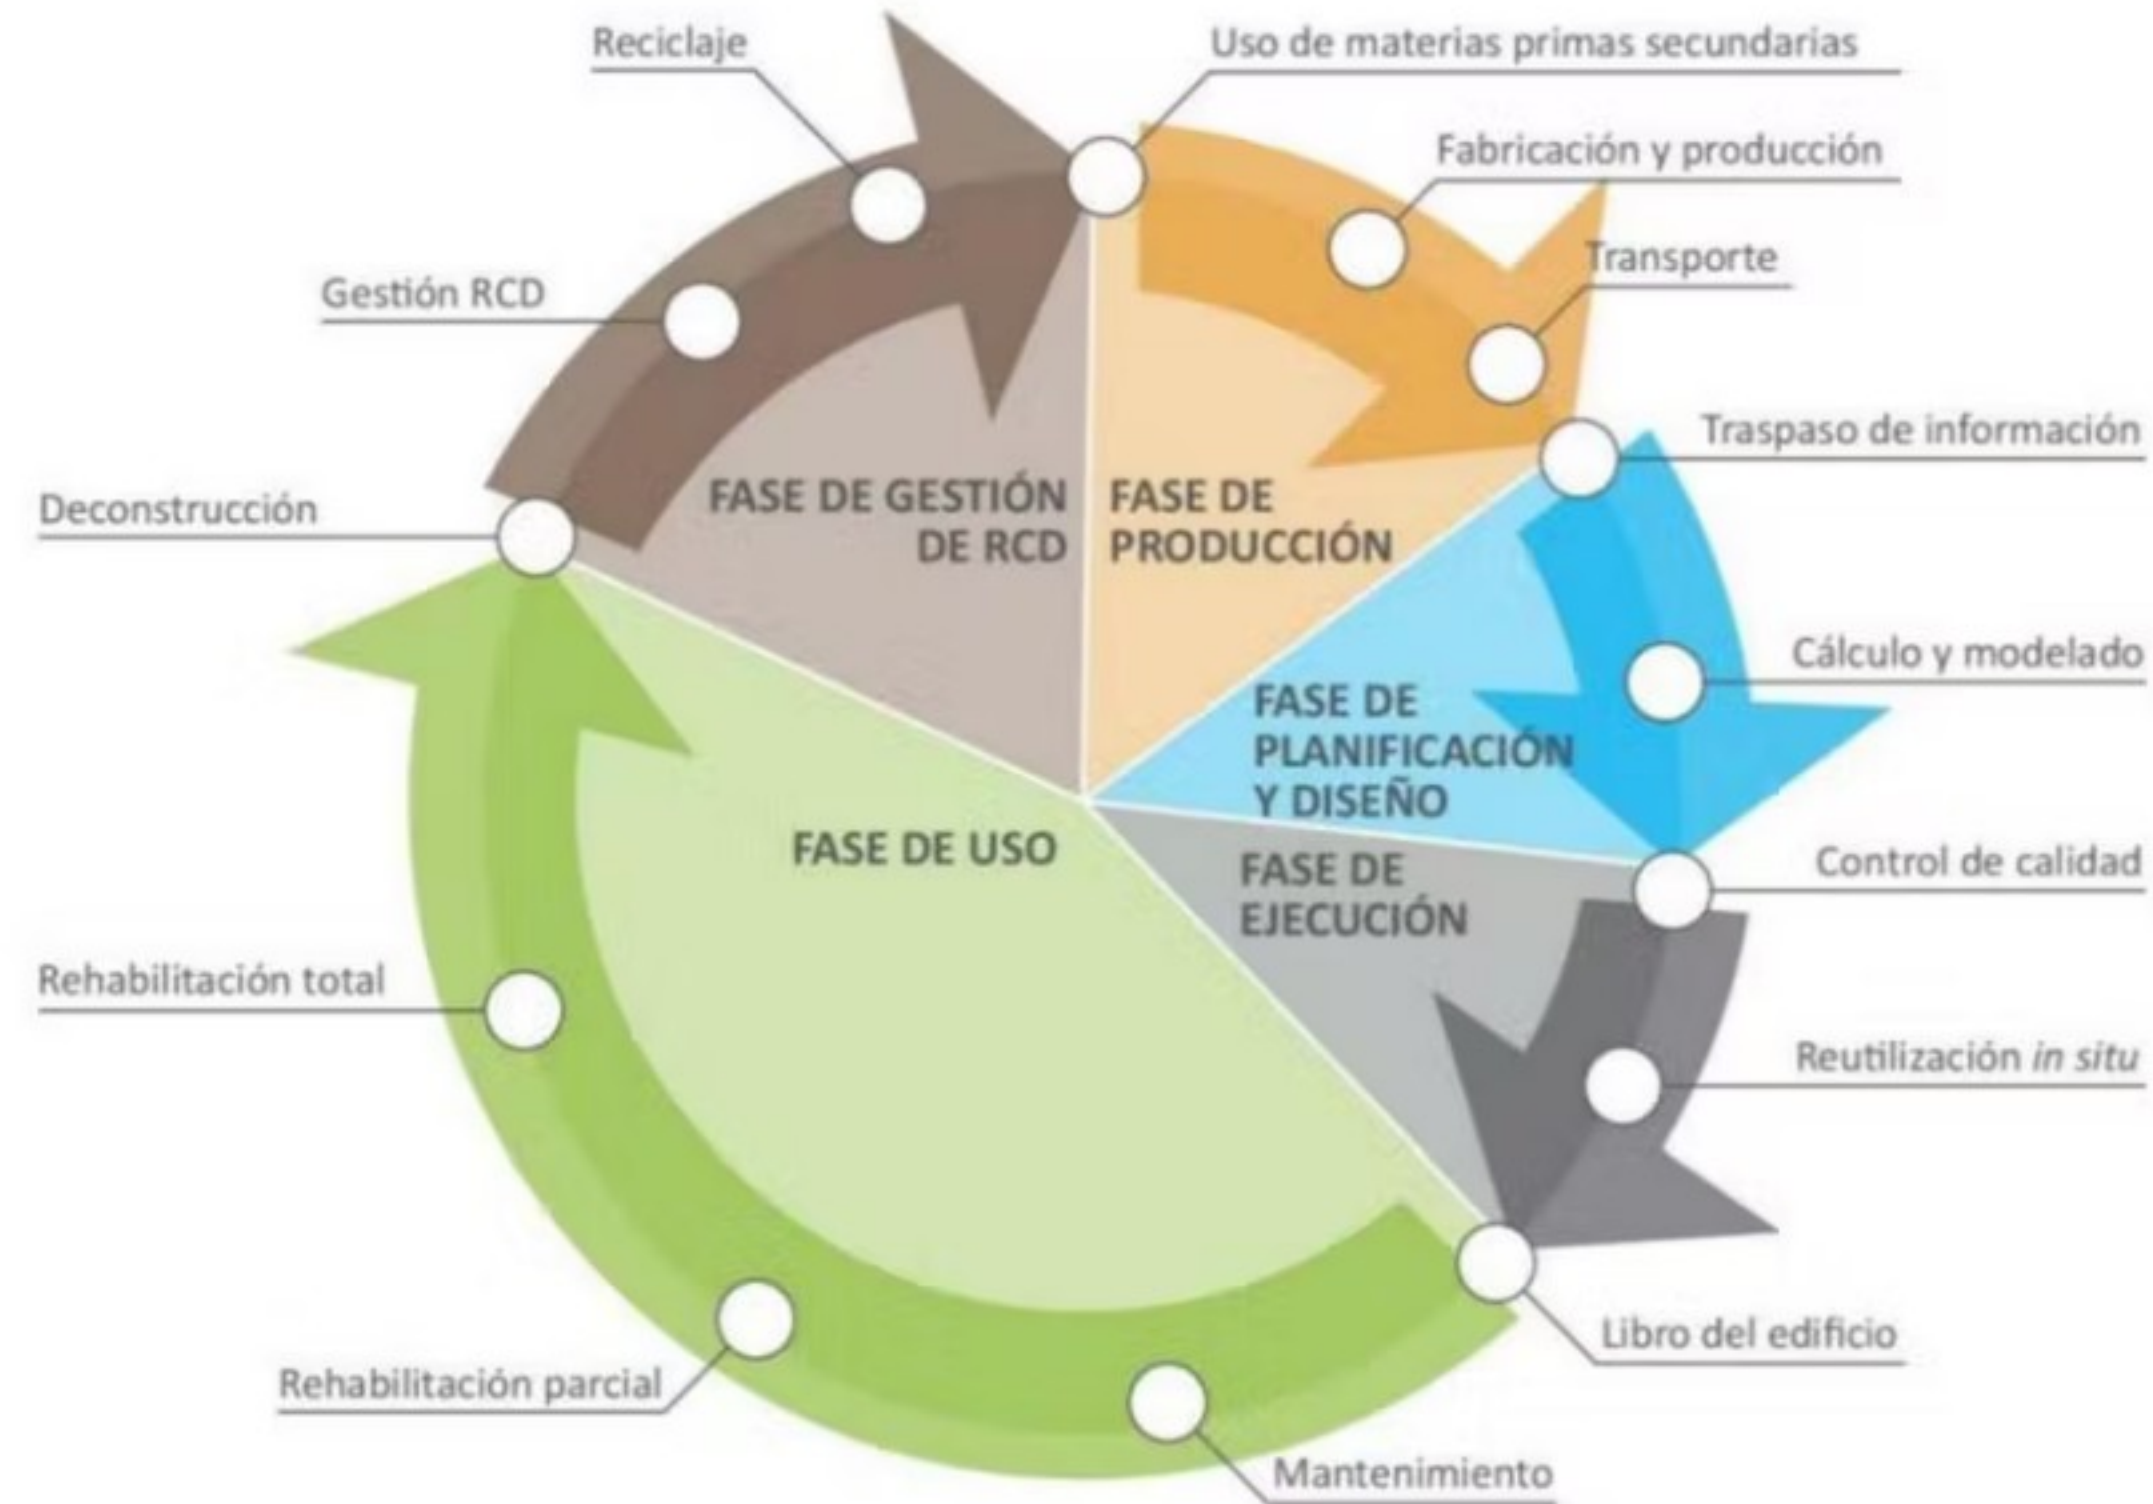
Reciclaje

Uso de materias primas secundarias

Fabricación y producción

Transporte

Gestión RCD

Traspaso de información

FASE DE GESTIÓN DE RCD

FASE DE PRODUCCIÓN

Deconstrucción

Cálculo y modelado

FASE DE PLANIFICACIÓN Y DISEÑO

FASE DE USO

FASE DE EJECUCIÓN

Control de calidad

Rehabilitación total

Reutilización *in situ*

Libro del edificio

Rehabilitación parcial

Mantenimiento